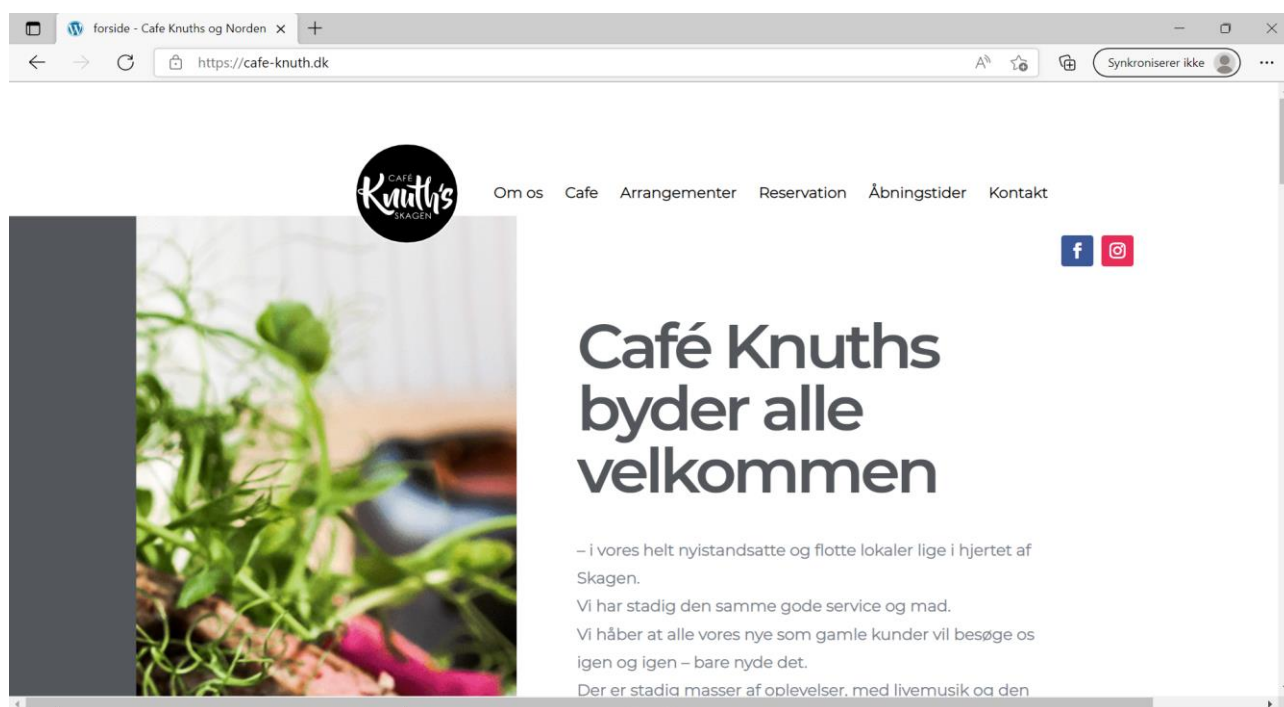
forside - Cafe Knuths og Norden ×

https://cafe-knuth.dk

Synkroniserer ikke

CAFÉ Knuth's SKAGEN

Om os Cafe Arrangementer Reservation Åbningstider Kontakt

Café Knuths byder alle velkommen

– i vores helt nyistandsatte og flotte lokaler lige i hjertet af Skagen.
Vi har stadig den samme gode service og mad.
Vi håber at alle vores nye som gamle kunder vil besøge os igen og igen – bare nyde det.
Der er stadig masser af oplevelser, med livemusik og den